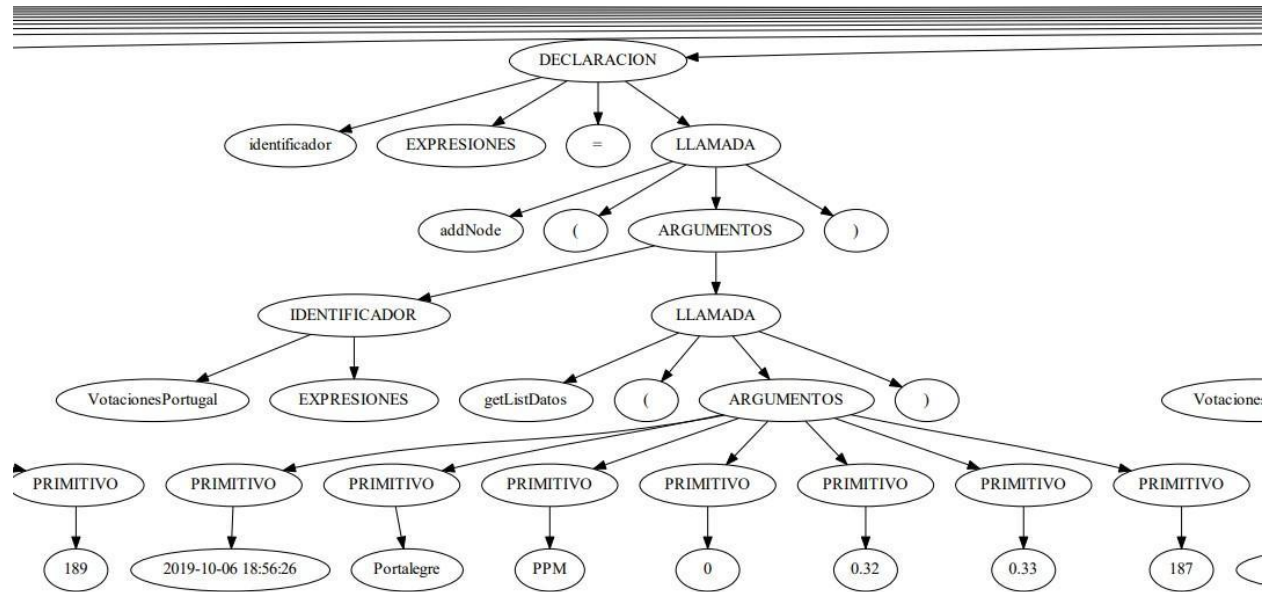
DECLARACION

identificador

EXPRESIONES

=

LLAMADA

addNode

(

ARGUMENTOS

)

IDENTIFICADOR

LLAMADA

VotacionesPortugal

EXPRESIONES

getListDatos

(

ARGUMENTOS

)

Votaciones

PRIMITIVO

PRIMITIVO

PRIMITIVO

PRIMITIVO

PRIMITIVO

PRIMITIVO

PRIMITIVO

PRIMITIVO

189

2019-10-06 18:56:26

Portalegre

PPM

0

0.32

0.33

187